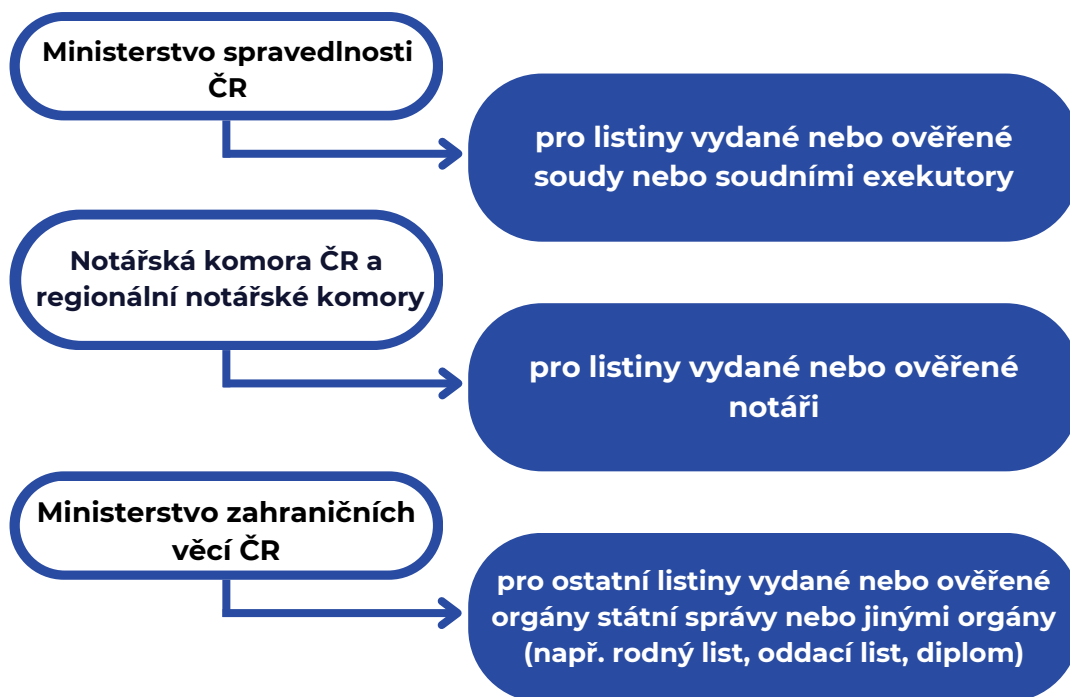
Ministerstvo spravedlnosti ČR

pro listiny vydané nebo ověřené soudy nebo soudními exekutory

Notářská komora ČR a regionální notářské komory

pro listiny vydané nebo ověřené notáři

Ministerstvo zahraničních věcí ČR

pro ostatní listiny vydané nebo ověřené orgány státní správy nebo jinými orgány (např. rodný list, oddací list, diplom)